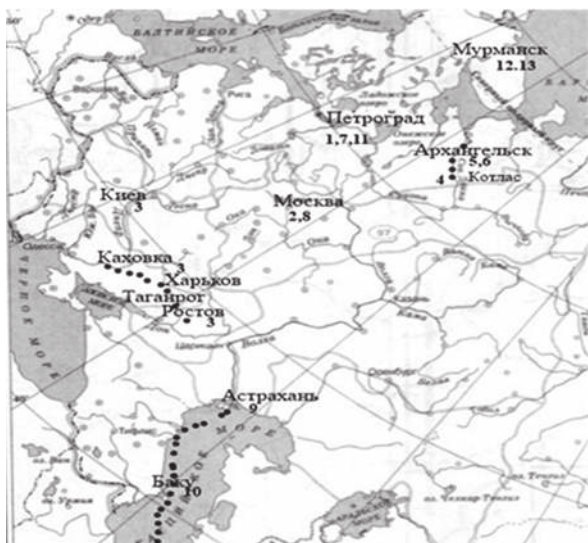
БАЛТИЙСКОЕ МОРЕ

Мурманск
12.13

Петроград
1,7,11

Архангельск
5,6
4
Котлас

Киев
3

Москва
2,8

Каховка

Харьков

Таганрог

Ростов
3

ЧЕРНОЕ МОРЕ

АЗОВСКОЕ МОРЕ

Астрахань
9

Баку
10

КАСПИЙСКОЕ МОРЕ

Ока

Волга

Кама

Рига

Одесса

Царицын

Оренбург

Ладожское озеро

Онежское озеро

Белое море

Минск

Днепр

Дон

Урал

Тифлис

Аральское море